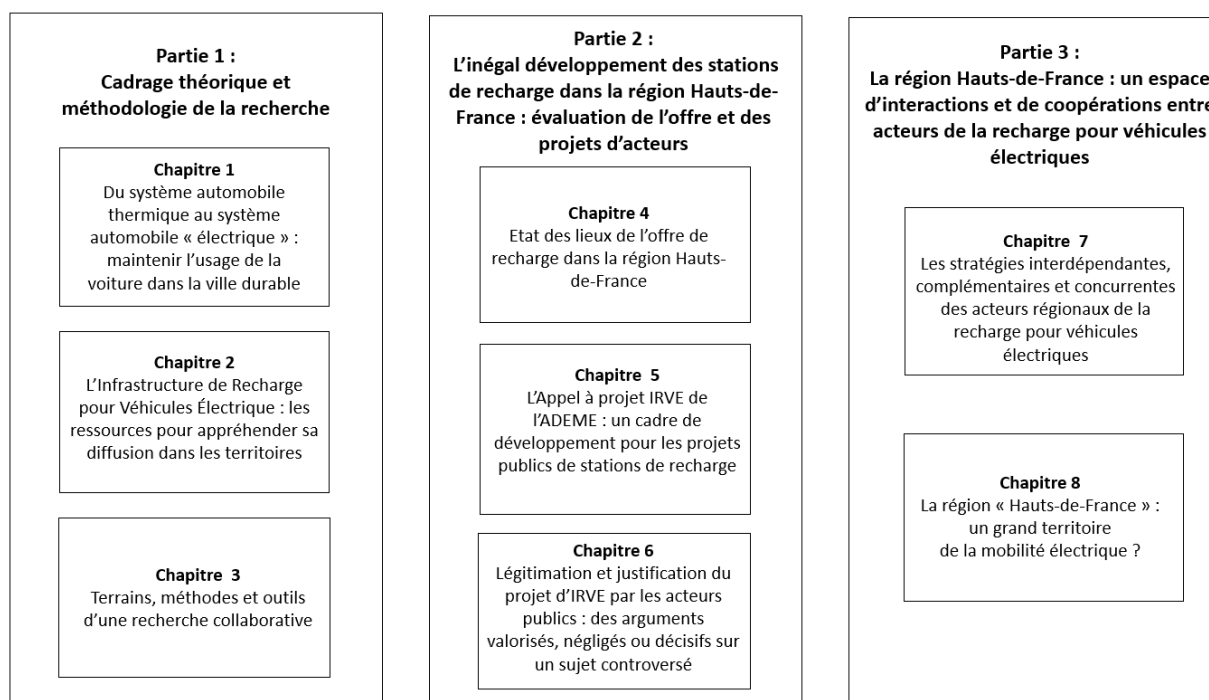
Partie 1 :
Cadrage théorique et méthodologie de la recherche

Chapitre 1
Du système automobile thermique au système automobile « électrique » : maintenir l'usage de la voiture dans la ville durable

Chapitre 2
L'Infrastructure de Recharge pour Véhicules Électrique : les ressources pour appréhender sa diffusion dans les territoires

Chapitre 3
Terrains, méthodes et outils d'une recherche collaborative

Partie 2 :
L'inégal développement des stations de recharge dans la région Hauts-de-France : évaluation de l'offre et des projets d'acteurs

Chapitre 4
Etat des lieux de l'offre de recharge dans la région Hauts-de-France

Chapitre 5
L'Appel à projet IRVE de l'ADEME : un cadre de développement pour les projets publics de stations de recharge

Chapitre 6
Légitimation et justification du projet d'IRVE par les acteurs publics : des arguments valorisés, négligés ou décisifs sur un sujet controversé

Partie 3 :
La région Hauts-de-France : un espace d'interactions et de coopérations entre acteurs de la recharge pour véhicules électriques

Chapitre 7
Les stratégies interdépendantes, complémentaires et concurrentes des acteurs régionaux de la recharge pour véhicules électriques

Chapitre 8
La région « Hauts-de-France » : un grand territoire de la mobilité électrique ?